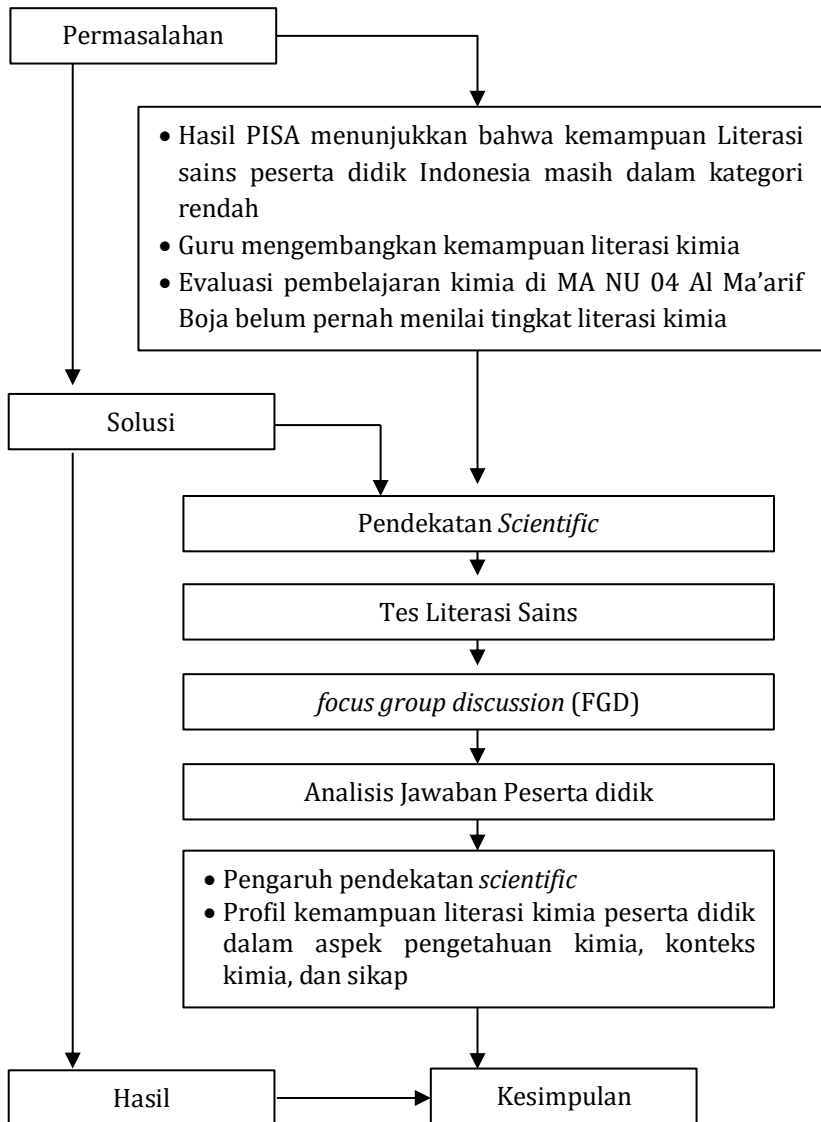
Permasalahan

- Hasil PISA menunjukkan bahwa kemampuan Literasi sains peserta didik Indonesia masih dalam kategori rendah
- Guru mengembangkan kemampuan literasi kimia
- Evaluasi pembelajaran kimia di MA NU 04 Al Ma'arif Boja belum pernah menilai tingkat literasi kimia

Solusi

Pendekatan *Scientific*

Tes Literasi Sains

*focus group discussion* (FGD)

Analisis Jawaban Peserta didik

- Pengaruh pendekatan *scientific*
- Profil kemampuan literasi kimia peserta didik dalam aspek pengetahuan kimia, konteks kimia, dan sikap

Hasil

Kesimpulan